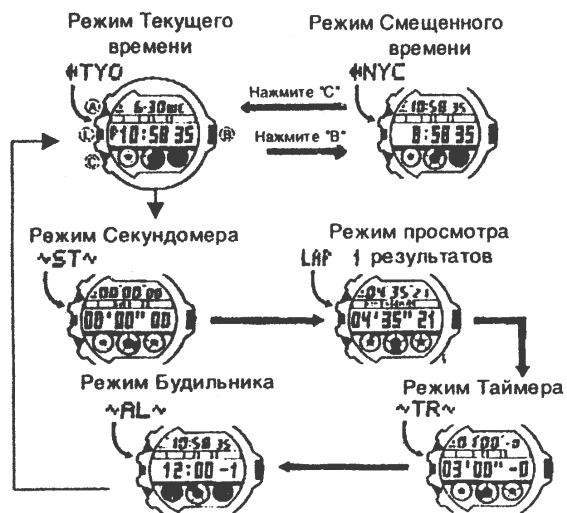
Режим Текущего времени

TYO

Ⓐ

Ⓛ

Ⓒ

6-30

P10:58 35

Ⓑ

Нажмите "C"

Нажмите "B"

Режим Смещенного времени

NYC

10:58 35

8:58 35

Режим Секундомера

~ST~

00'00"00

00'00"00

Режим просмотра результатов

LAP 1

04 35 21

04'35" 21

Режим Будильника

~AL~

10:58 35

12:00 -1

Режим Таймера

~TR~

0 00 0

03'00" -0